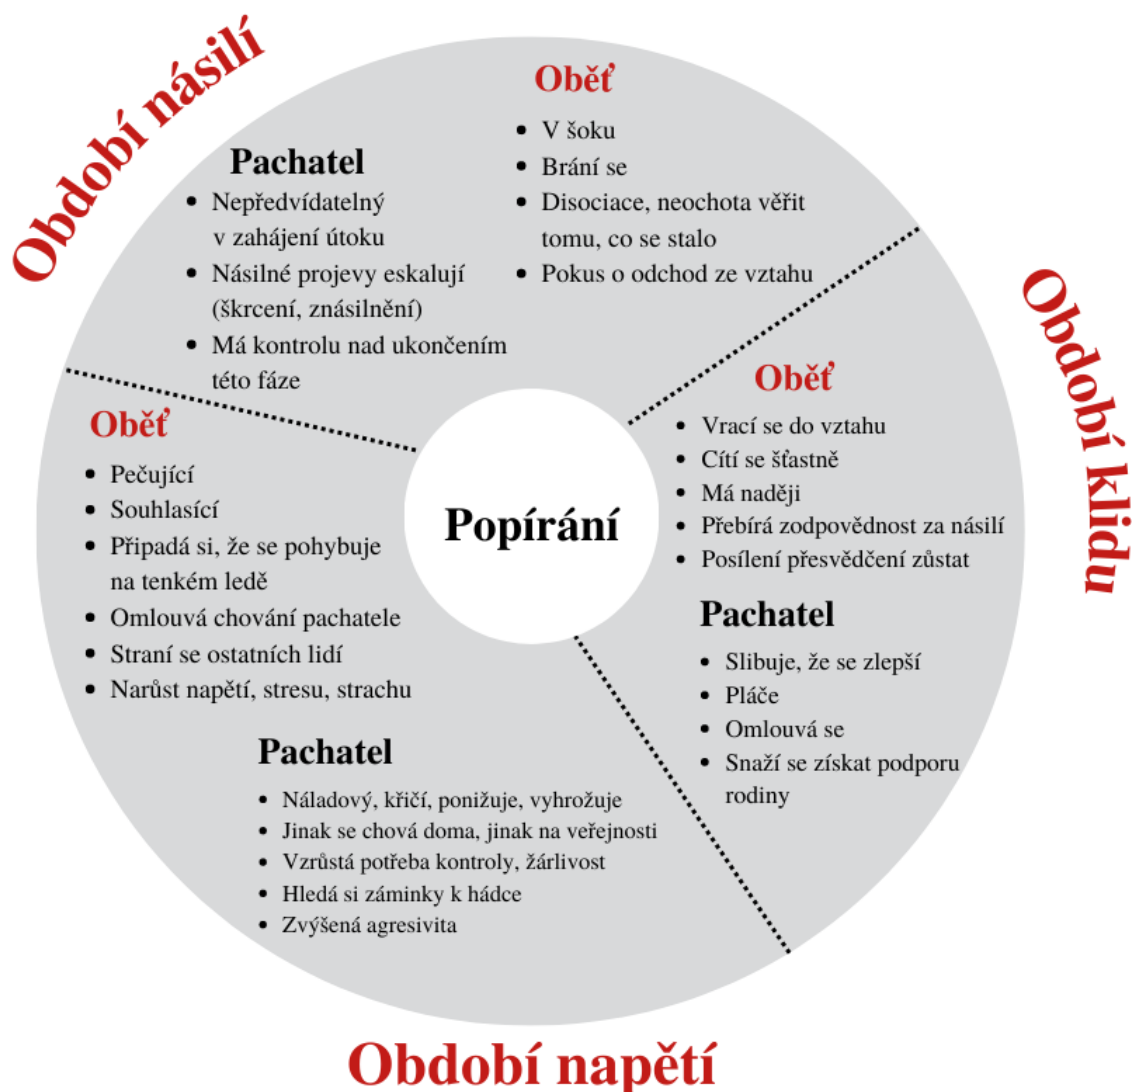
Období násilí

Pachatel
- Nepředvídatelný v zahájení útoku
- Násilné projevy eskalují (škrcení, znásilnění)
- Má kontrolu nad ukončením této fáze

Oběť
- V šoku
- Brání se
- Disociace, neochota věřit tomu, co se stalo
- Pokus o odchod ze vztahu

Období klidu

Oběť
- Vrací se do vztahu
- Cítí se šťastně
- Má naději
- Přebírá zodpovědnost za násilí
- Posílení přesvědčení zůstat

Pachatel
- Slibuje, že se zlepší
- Pláče
- Omlouvá se
- Snaží se získat podporu rodiny

Popírání

Oběť
- Pečující
- Souhlasící
- Připadá si, že se pohybuje na tenkém ledě
- Omlouvá chování pachatele
- Straní se ostatních lidí
- Narůst napětí, stresu, strachu

Pachatel
- Náladový, křičí, ponižuje, vyhrožuje
- Jinak se chová doma, jinak na veřejnosti
- Vzrůstá potřeba kontroly, žárlivost
- Hledá si záminky k hádce
- Zvýšená agresivita

Období napětí